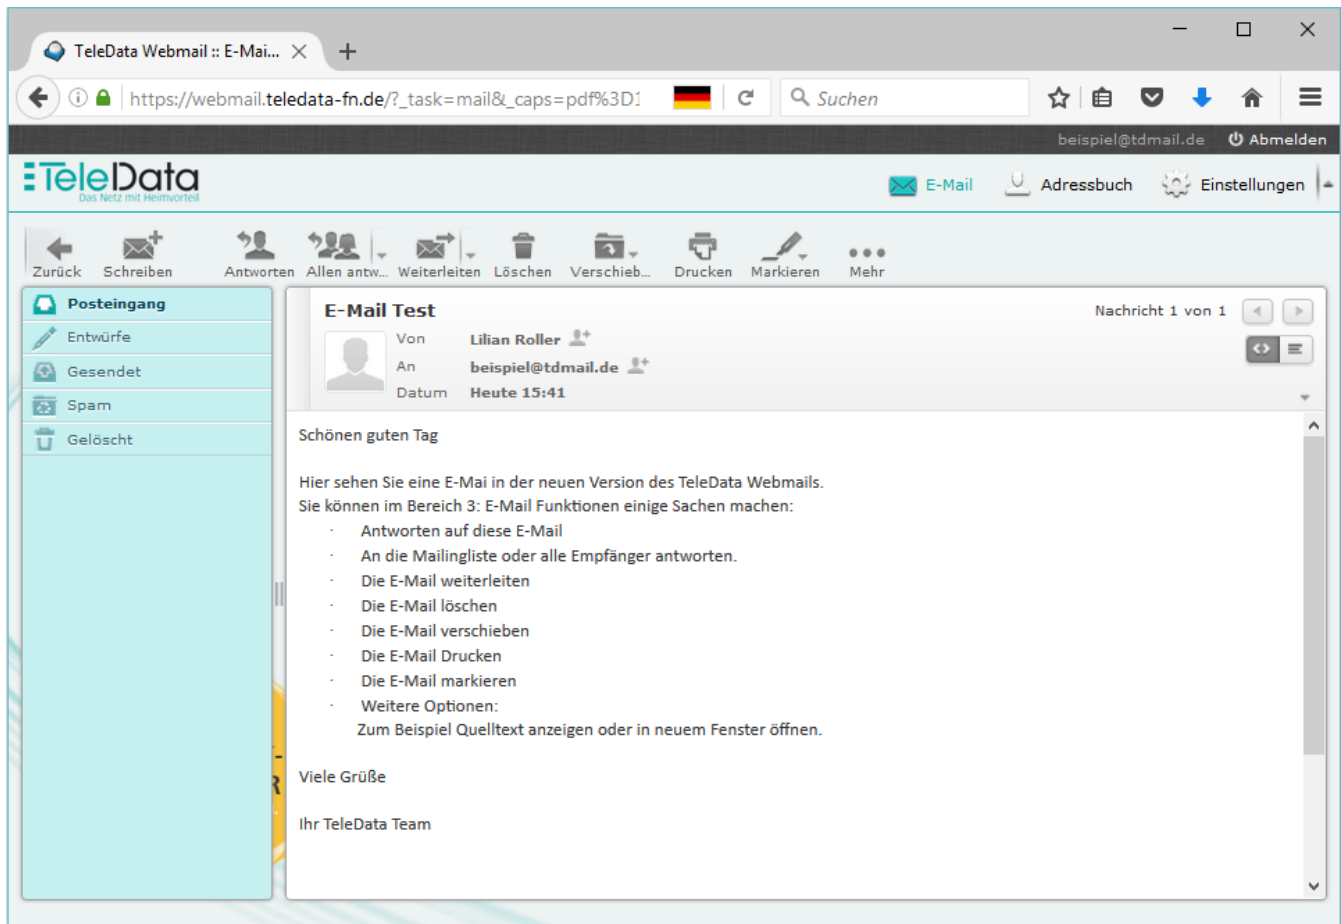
TeleData Webmail :: E-Mai...

https://webmail.teledata-fn.de/?_task=mail&_caps=pdf%3D1

Suchen

beispiel@tdmail.de Abmelden

TeleData
Das Netz mit Heimvorteil

E-Mail Adressbuch Einstellungen

Zurück Schreiben Antworten Allen antw... Weiterleiten Löschen Verschieb... Drucken Markieren Mehr

Posteingang
Entwürfe
Gesendet
Spam
Gelöscht

E-Mail Test
Nachricht 1 von 1
Von Lilian Roller
An beispiel@tdmail.de
Datum Heute 15:41

Schönen guten Tag

Hier sehen Sie eine E-Mai in der neuen Version des TeleData Webmails.
Sie können im Bereich 3: E-Mail Funktionen einige Sachen machen:

· Antworten auf diese E-Mail
· An die Mailingliste oder alle Empfänger antworten.
· Die E-Mail weiterleiten
· Die E-Mail löschen
· Die E-Mail verschieben
· Die E-Mail Drucken
· Die E-Mail markieren
· Weitere Optionen:
Zum Beispiel Quelltext anzeigen oder in neuem Fenster öffnen.

Viele Grüße

Ihr TeleData Team